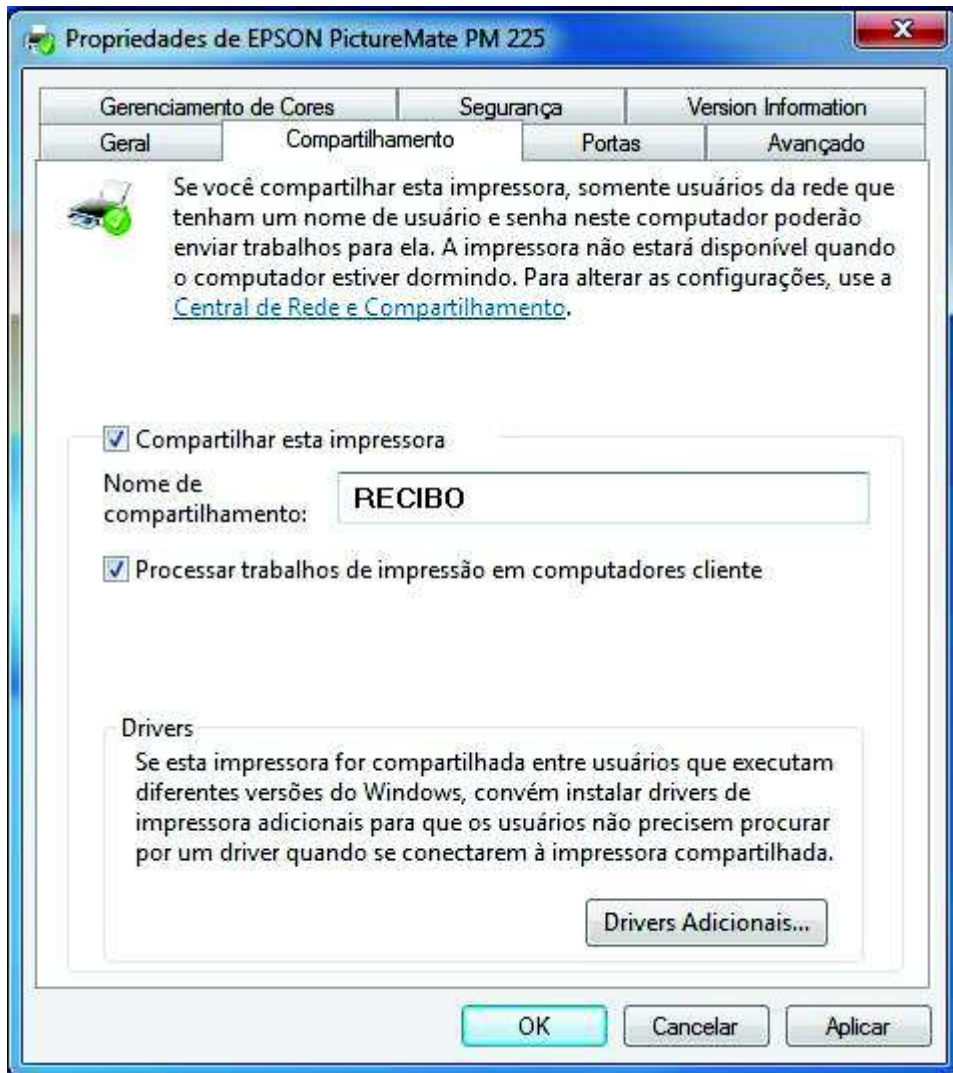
Propriedades de EPSON PictureMate PM 225

X

Gerenciamento de Cores | Segurança | Version Information
Geral | Compartilhamento | Portas | Avançado

Se você compartilhar esta impressora, somente usuários da rede que tenham um nome de usuário e senha neste computador poderão enviar trabalhos para ela. A impressora não estará disponível quando o computador estiver dormindo. Para alterar as configurações, use a Central de Rede e Compartilhamento.

Compartilhar esta impressora

Nome de compartilhamento: RECIBO

Processar trabalhos de impressão em computadores cliente

Drivers

Se esta impressora for compartilhada entre usuários que executam diferentes versões do Windows, convém instalar drivers de impressora adicionais para que os usuários não precisem procurar por um driver quando se conectarem à impressora compartilhada.

Drivers Adicionais...

OK Cancelar Aplicar